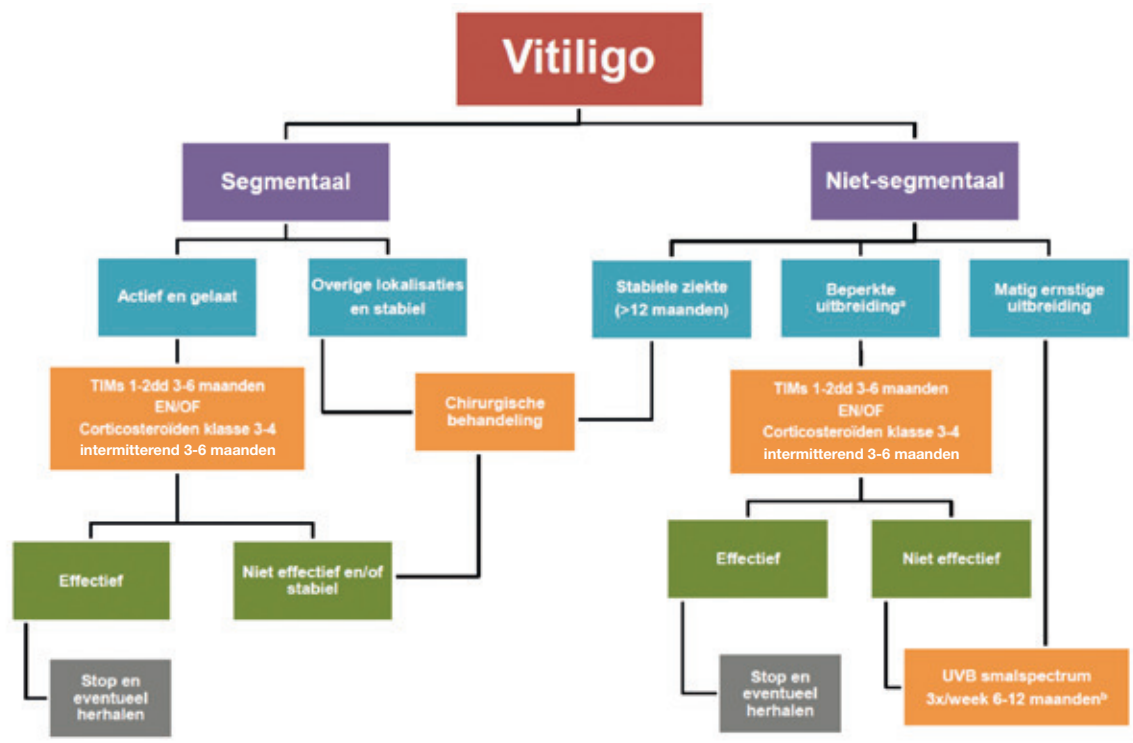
Vitiligo

Segmentaal

Niet-segmentaal

Actief en gelaat

Overige lokalisaties en stabiel

Stabiele ziekte (>12 maanden)

Beperkte uitbreiding$^a$

Matig ernstige uitbreiding

TIMs 1-2dd 3-6 maanden EN/OF Corticosteroïden klasse 3-4 intermitterend 3-6 maanden

Chirurgische behandeling

TIMs 1-2dd 3-6 maanden EN/OF Corticosteroïden klasse 3-4 intermitterend 3-6 maanden

Effectief

Niet effectief en/of stabiel

Effectief

Niet effectief

Stop en eventueel herhalen

Stop en eventueel herhalen

UVB smalspectrum 3x/week 6-12 maanden$^b$